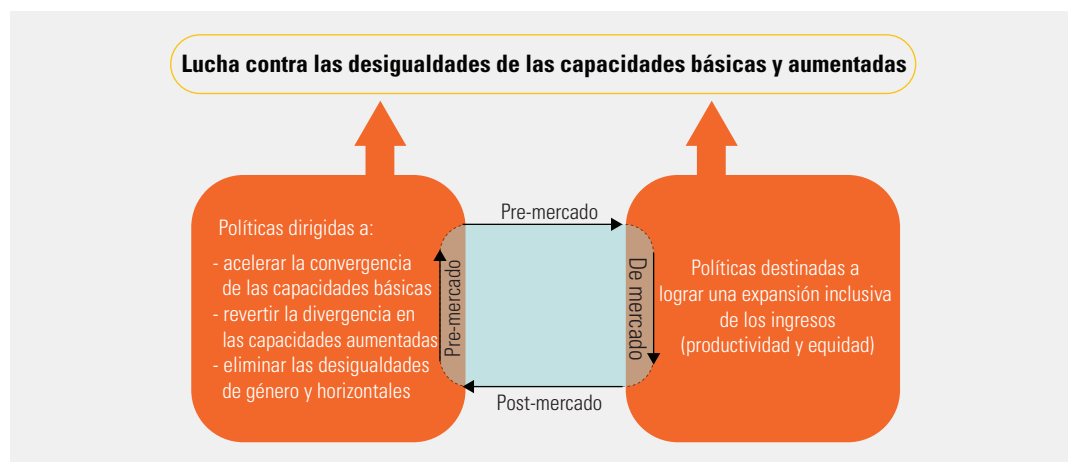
Lucha contra las desigualdades de las capacidades básicas y aumentadas

Políticas dirigidas a:

- acelerar la convergencia de las capacidades básicas
- revertir la divergencia en las capacidades aumentadas
- eliminar las desigualdades de género y horizontales

Pre-mercado

Pre-mercado

De mercado

Post-mercado

Políticas destinadas a lograr una expansión inclusiva de los ingresos (productividad y equidad)